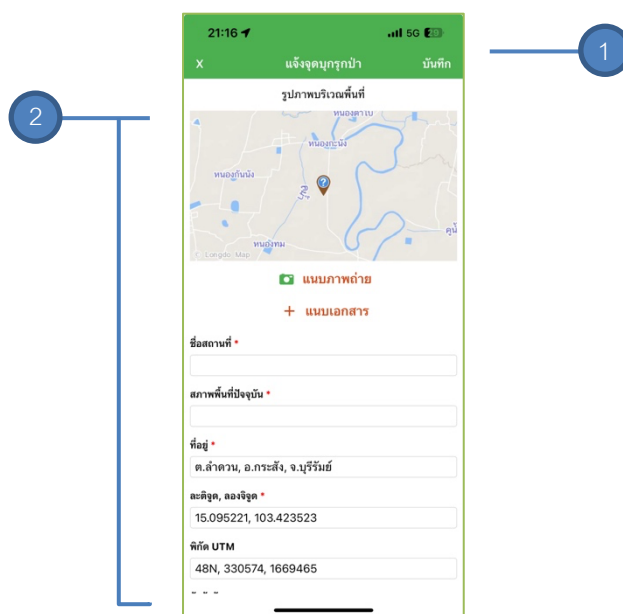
21:16

5G

X

แจ้งจุดบุกรุกป่า

บันทึก

1

2

รูปภาพบริเวณพื้นที่

หนองตาโบ

หนองกะนัง

หนองกันนัง

หนองทม

© Longdo Map

แนบภาพถ่าย

+ แนบเอกสาร

ชื่อสถานที่ *

สภาพพื้นที่ปัจจุบัน *

ที่อยู่ *

ต.ลำดวน, อ.กระสัง, จ.บุรีรัมย์

ละติจูด, ลองจิจูด *

15.095221, 103.423523

พิกัด UTM

48N, 330574, 1669465